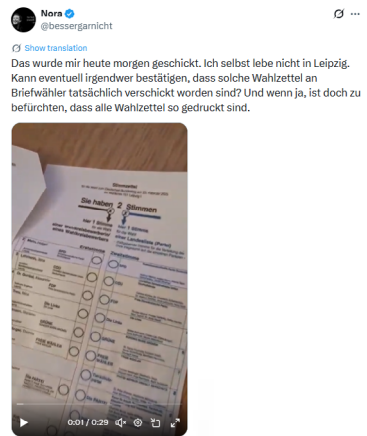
Nora
@bessergarnicht

Show translation

Das wurde mir heute morgen geschickt. Ich selbst lebe nicht in Leipzig. Kann eventuell irgendwer bestätigen, dass solche Wahlzettel an Briefwähler tatsächlich verschickt worden sind? Und wenn ja, ist doch zu befürchten, dass alle Wahlzettel so gedruckt sind.

Stimmzettel

Sie haben 2 Stimmen

hier 1 Stimme

hier 1 Stimme

Landesliste (Partei)

0:01 / 0:29